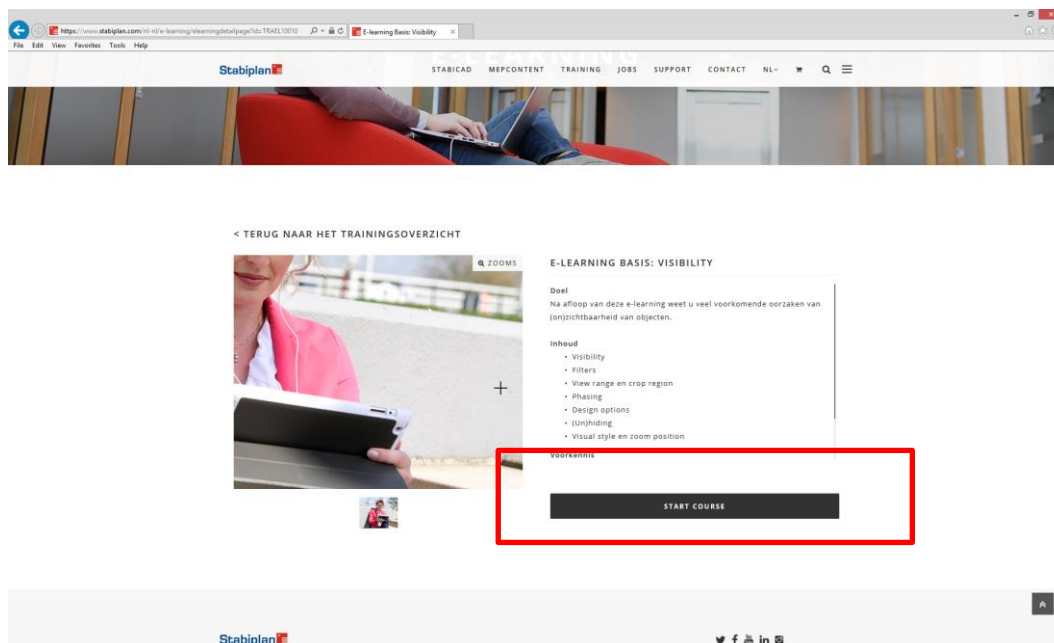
https://www.stabiplan.com/nl-nl/e-learning/elearningdetailpage?id=TRAEL10010
E-learning Basis: Visibility

File Edit View Favorites Tools Help

Stabiplan

STABICAD MEPCONTENT TRAINING JOBS SUPPORT CONTACT NL

< TERUG NAAR HET TRAININGSOVERZICHT

ZOOMS

E-LEARNING BASIS: VISIBILITY

Doel
Na afloop van deze e-learning weet u veel voorkomende oorzaken van (on)zichtbaarheid van objecten.

Inhoud
• Visibility
• Filters
• View range en crop region
• Phasing
• Design options
• (Un)hiding
• Visual style en zoom position

Voorkennis

START COURSE

Stabiplan